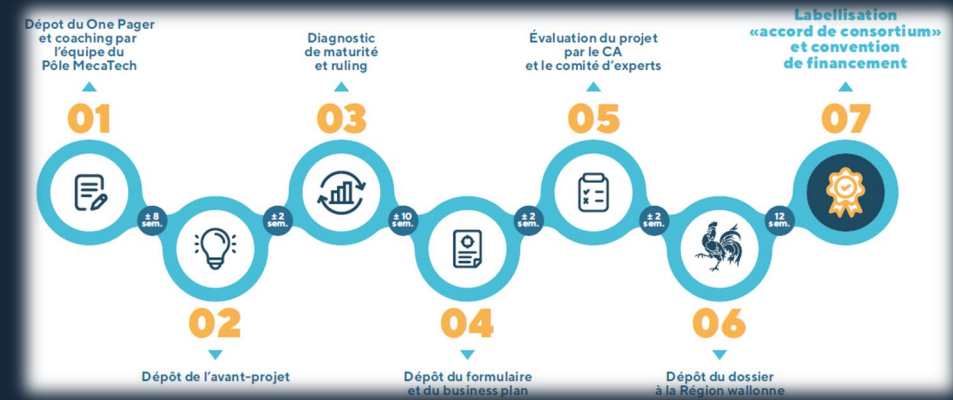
Dépot du One Pager et coaching par l'équipe du Pôle MecaTech

01

Diagnostic de maturité et ruling

03

Évaluation du projet par le CA et le comité d'experts

05

Labellisation «accord de consortium» et convention de financement

07

± 8 sem.

± 2 sem.

± 10 sem.

± 2 sem.

± 2 sem.

12 sem.

02

Dépôt de l'avant-projet

04

Dépôt du formulaire et du business plan

06

Dépôt du dossier à la Région wallonne